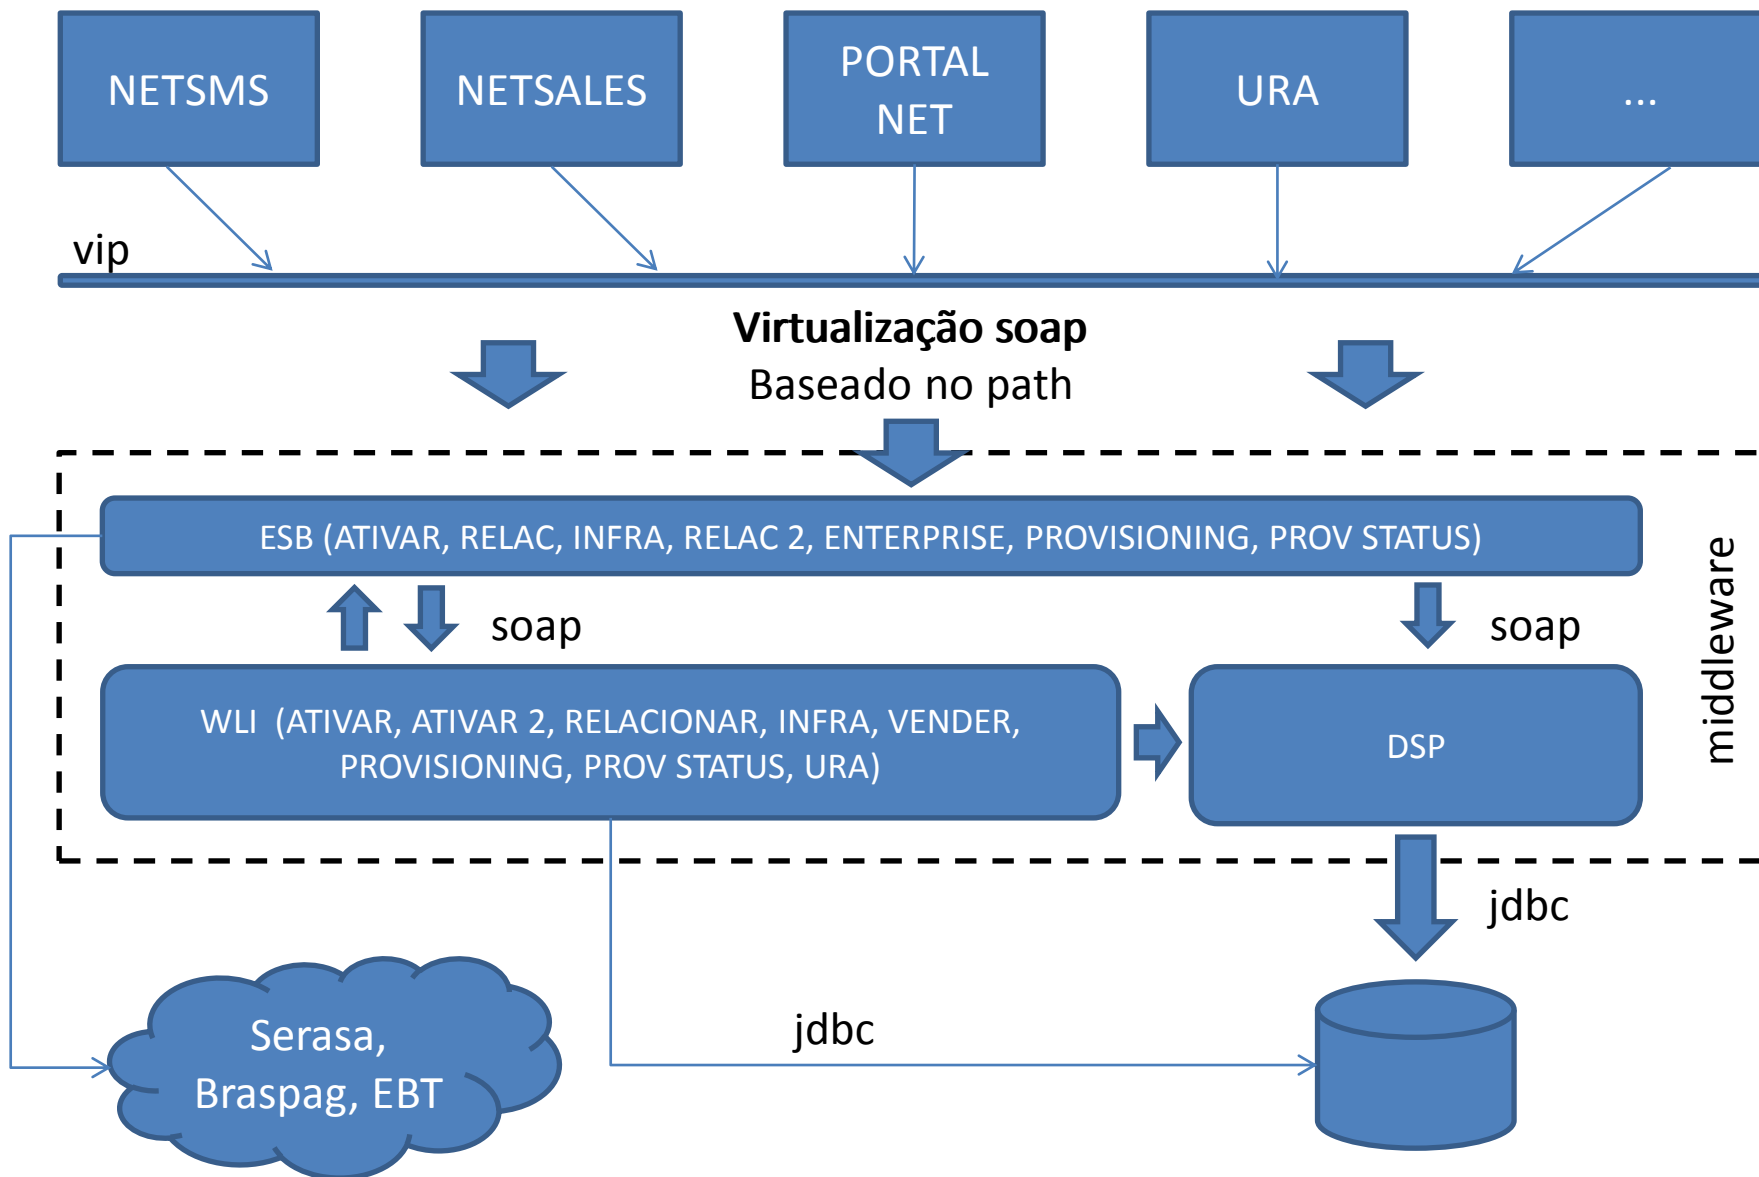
NETSMS

NETSALES

PORTAL NET

URA

...

vip

**Virtualização soap**
Baseado no path

ESB (ATIVAR, RELAC, INFRA, RELAC 2, ENTERPRISE, PROVISIONING, PROV STATUS)

soap

soap

middleware

WLI (ATIVAR, ATIVAR 2, RELACIONAR, INFRA, VENDER, PROVISIONING, PROV STATUS, URA)

DSP

jdbc

jdbc

Serasa, Braspag, EBT